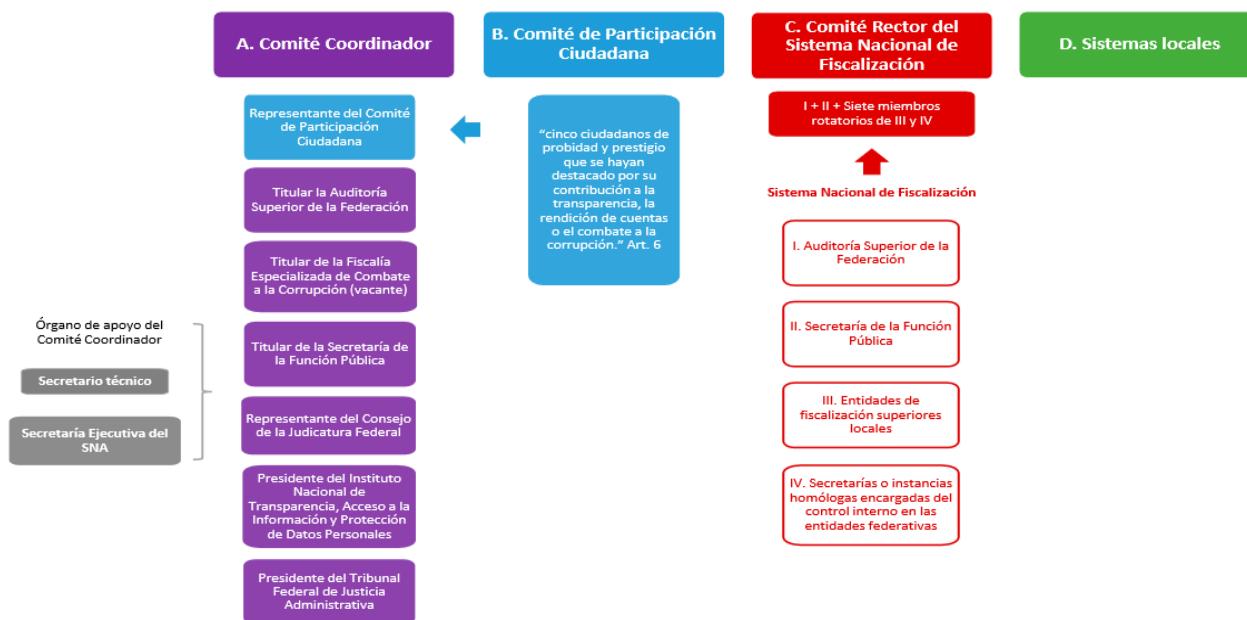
A. Comité Coordinador

B. Comité de Participación Ciudadana

C. Comité Rector del Sistema Nacional de Fiscalización

D. Sistemas locales

Representante del Comité de Participación Ciudadana

Titular la Auditoría Superior de la Federación

Titular de la Fiscalía Especializada de Combate a la Corrupción (vacante)

Titular de la Secretaría de la Función Pública

Representante del Consejo de la Judicatura Federal

Presidente del Instituto Nacional de Transparencia, Acceso a la Información y Protección de Datos Personales

Presidente del Tribunal Federal de Justicia Administrativa

Órgano de apoyo del Comité Coordinador

Secretario técnico

Secretaría Ejecutiva del SNA

"cinco ciudadanos de probidad y prestigio que se hayan destacado por su contribución a la transparencia, la rendición de cuentas o el combate a la corrupción." Art. 6

I + II + Siete miembros rotatorios de III y IV

Sistema Nacional de Fiscalización

I. Auditoría Superior de la Federación

II. Secretaría de la Función Pública

III. Entidades de fiscalización superiores locales

IV. Secretarías o instancias homólogas encargadas del control interno en las entidades federativas